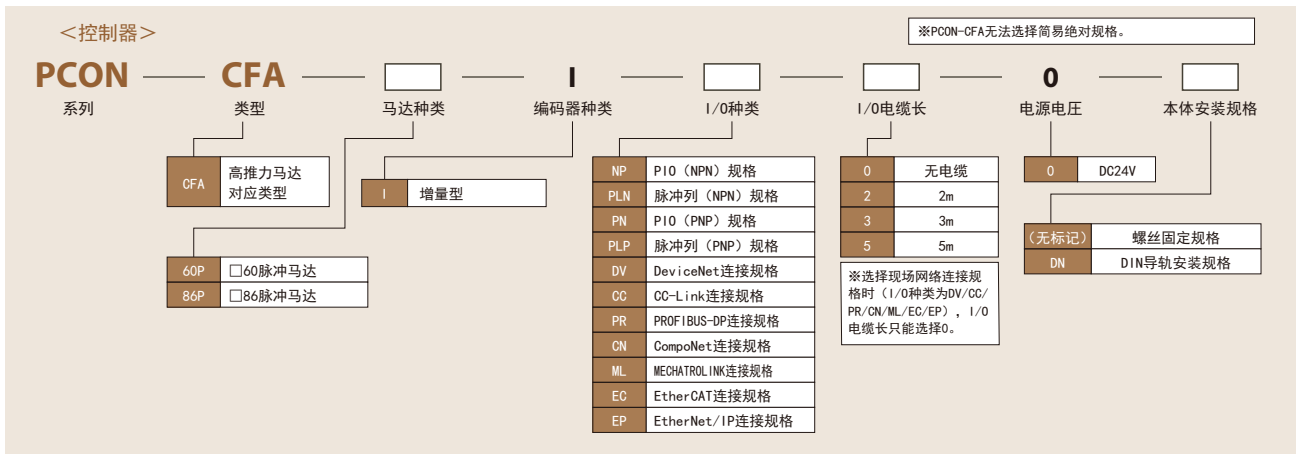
＜控制器＞

※PCON-CFA无法选择简易绝对规格。

PCON — CFA — □ — I — □ — □ — 0 — □

系列　类型　马达种类　编码器种类　I/O种类　I/O电缆长　电源电压　本体安装规格

| CFA | 高推力马达对应类型 |
|---|---|

| I | 增量型 |
|---|---|

| 60P | □60脉冲马达 |
|---|---|
| 86P | □86脉冲马达 |

| NP | PIO（NPN）规格 |
|---|---|
| PLN | 脉冲列（NPN）规格 |
| PN | PIO（PNP）规格 |
| PLP | 脉冲列（PNP）规格 |
| DV | DeviceNet连接规格 |
| CC | CC-Link连接规格 |
| PR | PROFIBUS-DP连接规格 |
| CN | CompoNet连接规格 |
| ML | MECHATROLINK连接规格 |
| EC | EtherCAT连接规格 |
| EP | EtherNet/IP连接规格 |

| 0 | 无电缆 |
|---|---|
| 2 | 2m |
| 3 | 3m |
| 5 | 5m |

※选择现场网络连接规格时（I/O种类为DV/CC/PR/CN/ML/EC/EP），I/O电缆长只能选择0。

| 0 | DC24V |
|---|---|

| （无标记） | 螺丝固定规格 |
|---|---|
| DN | DIN导轨安装规格 |